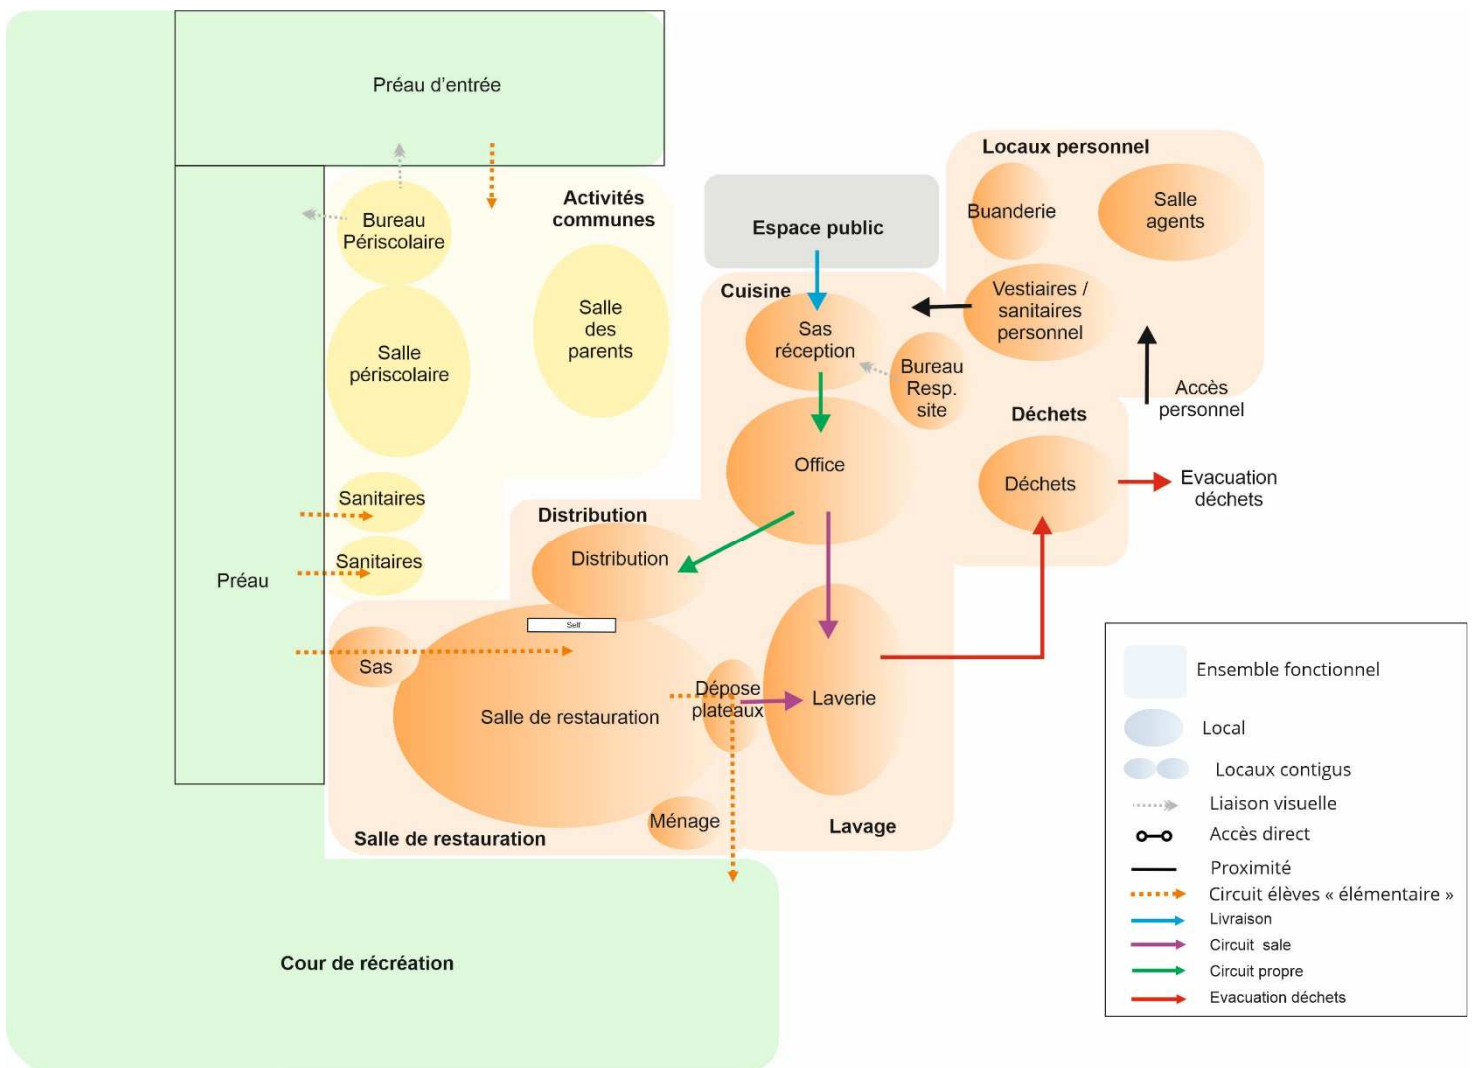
Préau d'entrée

Activités communes

Bureau Périscolaire

Salle périscolaire

Salle des parents

Sanitaires

Sanitaires

Préau

Espace public

Locaux personnel

Buanderie

Salle agents

Vestiaires / sanitaires personnel

Cuisine

Sas réception

Bureau Resp. site

Office

Accès personnel

Déchets

Déchets

Evacuation déchets

Distribution

Distribution

Self

Sas

Salle de restauration

Dépose plateaux

Laverie

Ménage

Salle de restauration

Lavage

Cour de récréation

Ensemble fonctionnel
Local
Locaux contigus
Liaison visuelle
Accès direct
Proximité
Circuit élèves « élémentaire »
Livraison
Circuit sale
Circuit propre
Evacuation déchets